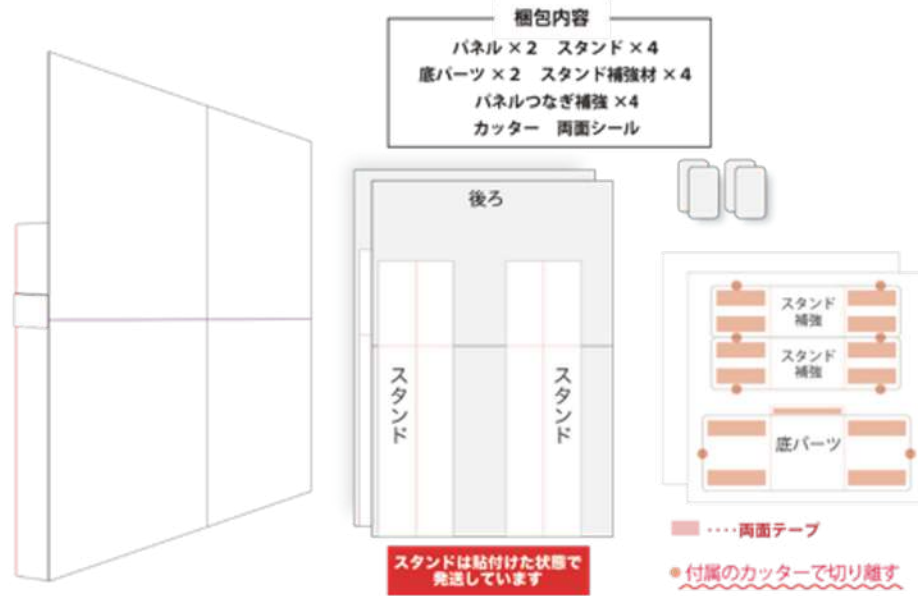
梱包内容
パネル ×2　スタンド ×4
底パーツ ×2　スタンド補強材 ×4
パネルつなぎ補強 ×4
カッター　両面シール

後ろ

スタンド

スタンド

スタンドは貼付けた状態で
発送しています

スタンド
補強

スタンド
補強

底パーツ

····両面テープ

● 付属のカッターで切り離す